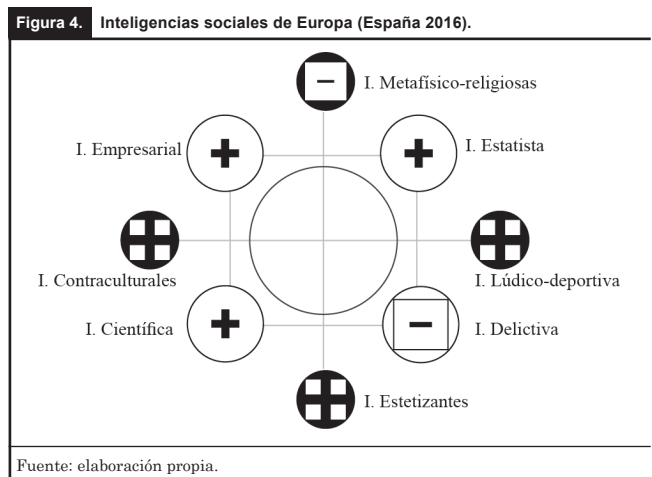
Figura 4. Inteligencias sociales de Europa (España 2016).

I. Metafísico-religiosas

I. Empresarial

I. Estatista

I. Contraculturales

I. Lúdico-deportiva

I. Científica

I. Delictiva

I. Estetizantes

Fuente: elaboración propia.